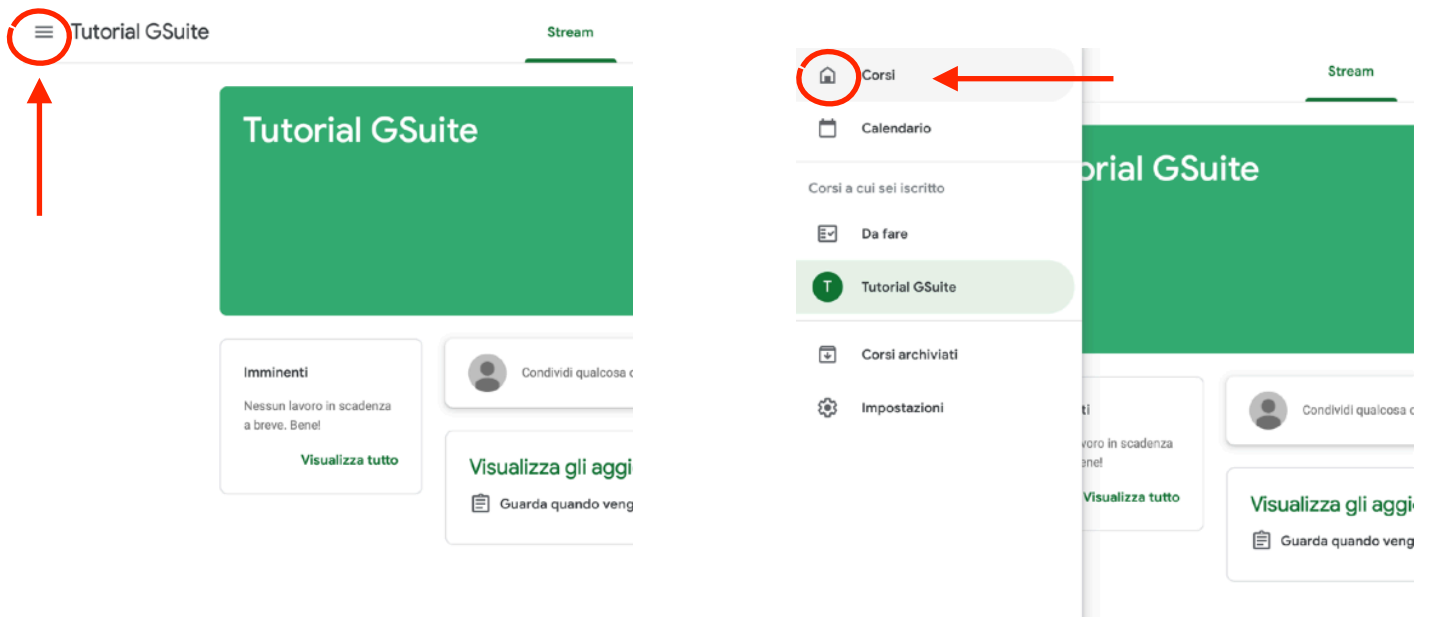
Tutorial GSuite

Stream

Tutorial GSuite

Imminenti

Nessun lavoro in scadenza a breve. Bene!

Visualizza tutto

Condividi qualcosa c

Visualizza gli aggi

Guarda quando veng

Corsi

Calendario

Corsi a cui sei iscritto

Da fare

T Tutorial GSuite

Corsi archiviati

Impostazioni

Stream

orial GSuite

ti

voro in scadenza

ene!

Visualizza tutto

Condividi qualcosa c

Visualizza gli aggi

Guarda quando veng